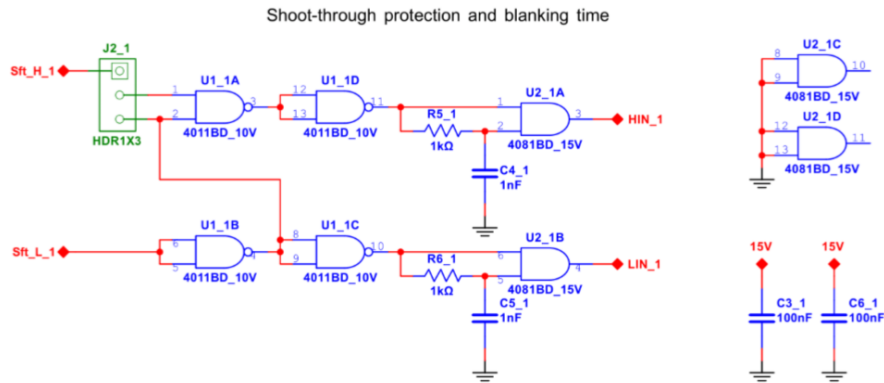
Shoot-through protection and blanking time

Sft_H_1
J2_1
HDR1X3
1
2
U1_1A
3
4011BD_10V
12
13
U1_1D
11
4011BD_10V
R5_1
1kΩ
1
2
U2_1A
3
4081BD_15V
HIN_1
C4_1
1nF

Sft_L_1
6
5
U1_1B
4
4011BD_10V
8
9
U1_1C
10
4011BD_10V
R6_1
1kΩ
6
5
U2_1B
4
4081BD_15V
LIN_1
C5_1
1nF

8
9
U2_1C
10
4081BD_15V
12
13
U2_1D
11
4081BD_15V

15V
C3_1
100nF
15V
C6_1
100nF